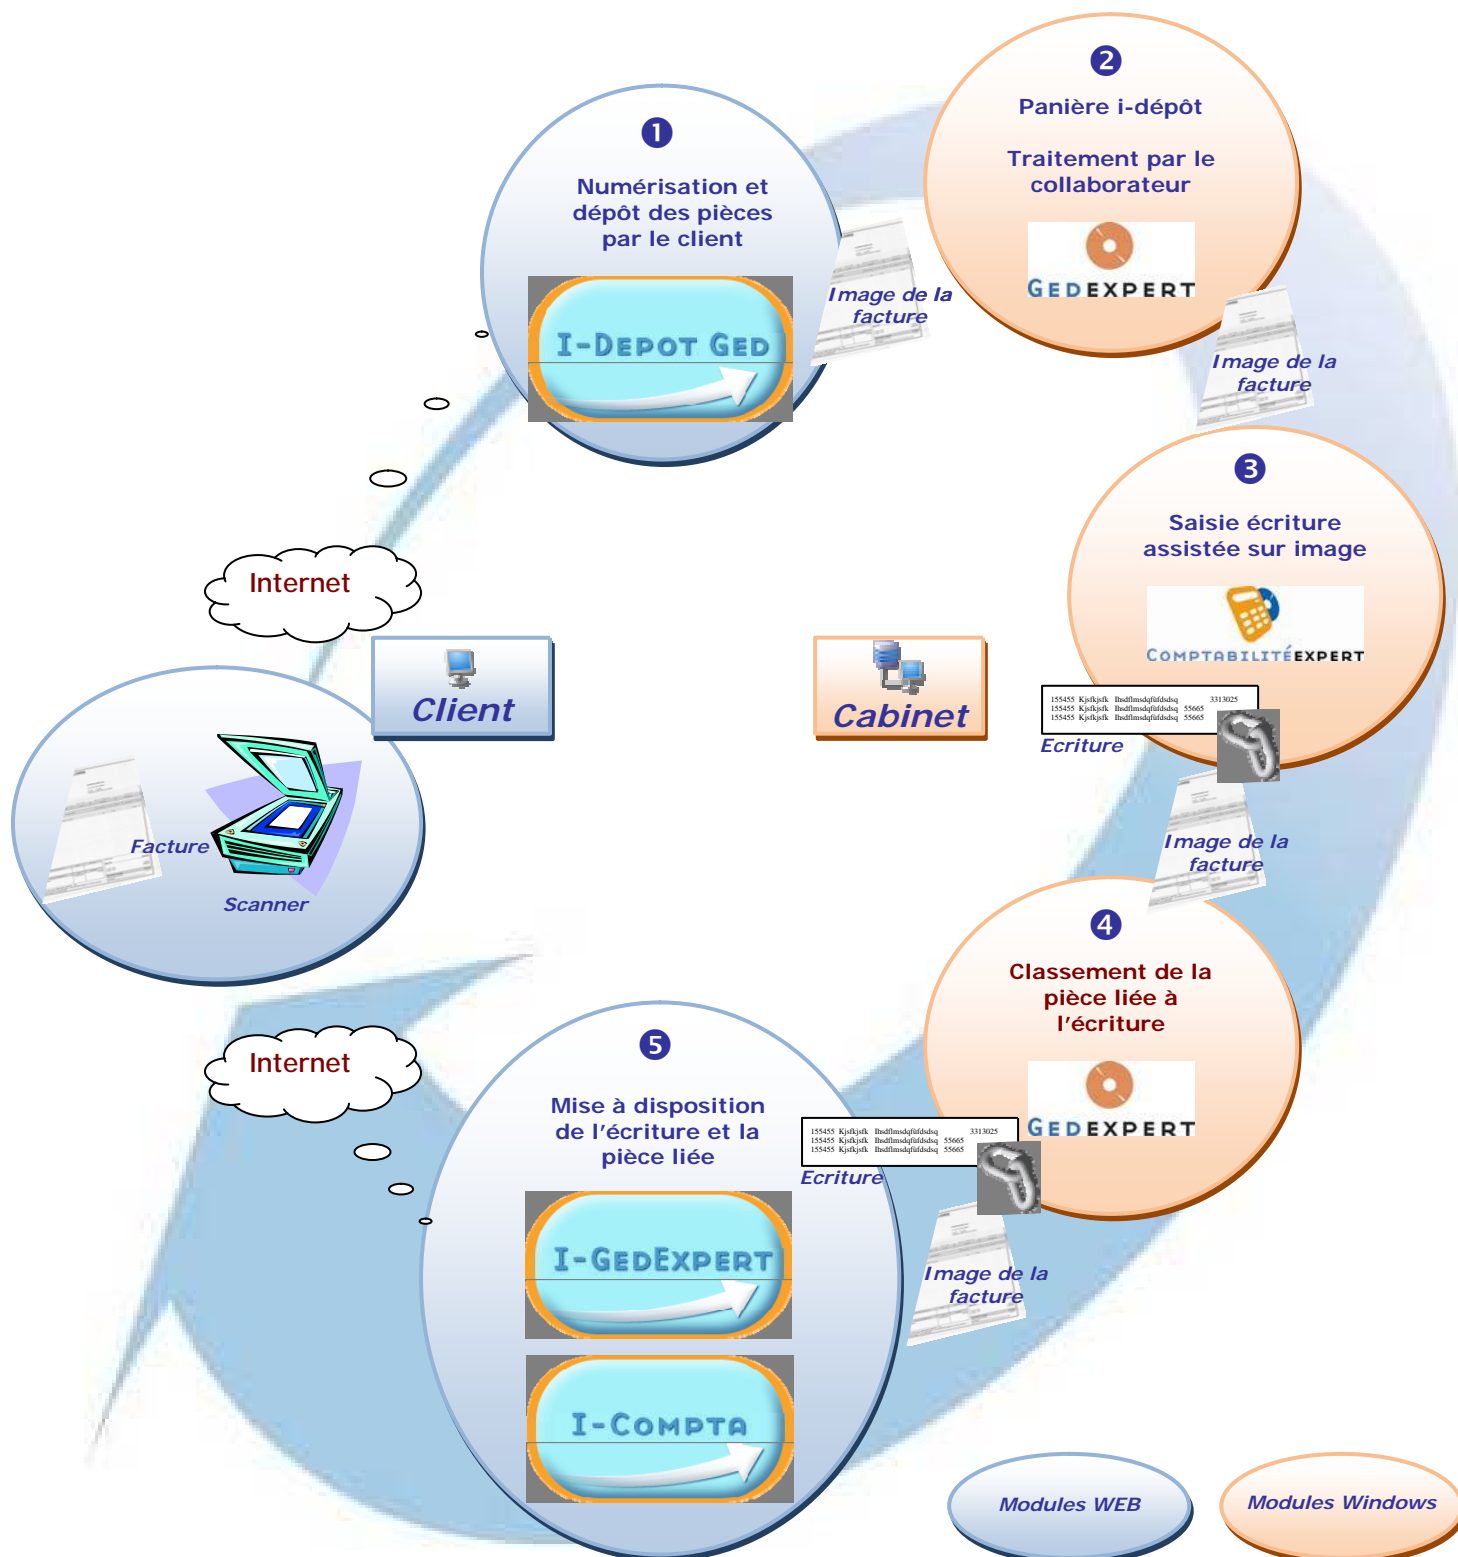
1

Numérisation et dépôt des pièces par le client

I-DEPOT GED

Image de la facture

2

Panière i-dépôt

Traitement par le collaborateur

GEDEXPERT

Image de la facture

3

Saisie écriture assistée sur image

COMPTABILITÉEXPERT

Internet

Client

Cabinet

155455 Kjsfkjsfk lhsdflmsdqflifdsdsq 3313025
155455 Kjsfkjsfk lhsdflmsdqflifdsdsq 55665
155455 Kjsfkjsfk lhsdflmsdqflifdsdsq 55665

Ecriture

Facture

Scanner

Image de la facture

4

Classement de la pièce liée à l'écriture

GEDEXPERT

Internet

5

Mise à disposition de l'écriture et la pièce liée

155455 Kjsfkjsfk lhsdflmsdqflifdsdsq 3313025
155455 Kjsfkjsfk lhsdflmsdqflifdsdsq 55665
155455 Kjsfkjsfk lhsdflmsdqflifdsdsq 55665

Ecriture

I-GEDEXPERT

Image de la facture

I-COMPTA

Modules WEB

Modules Windows